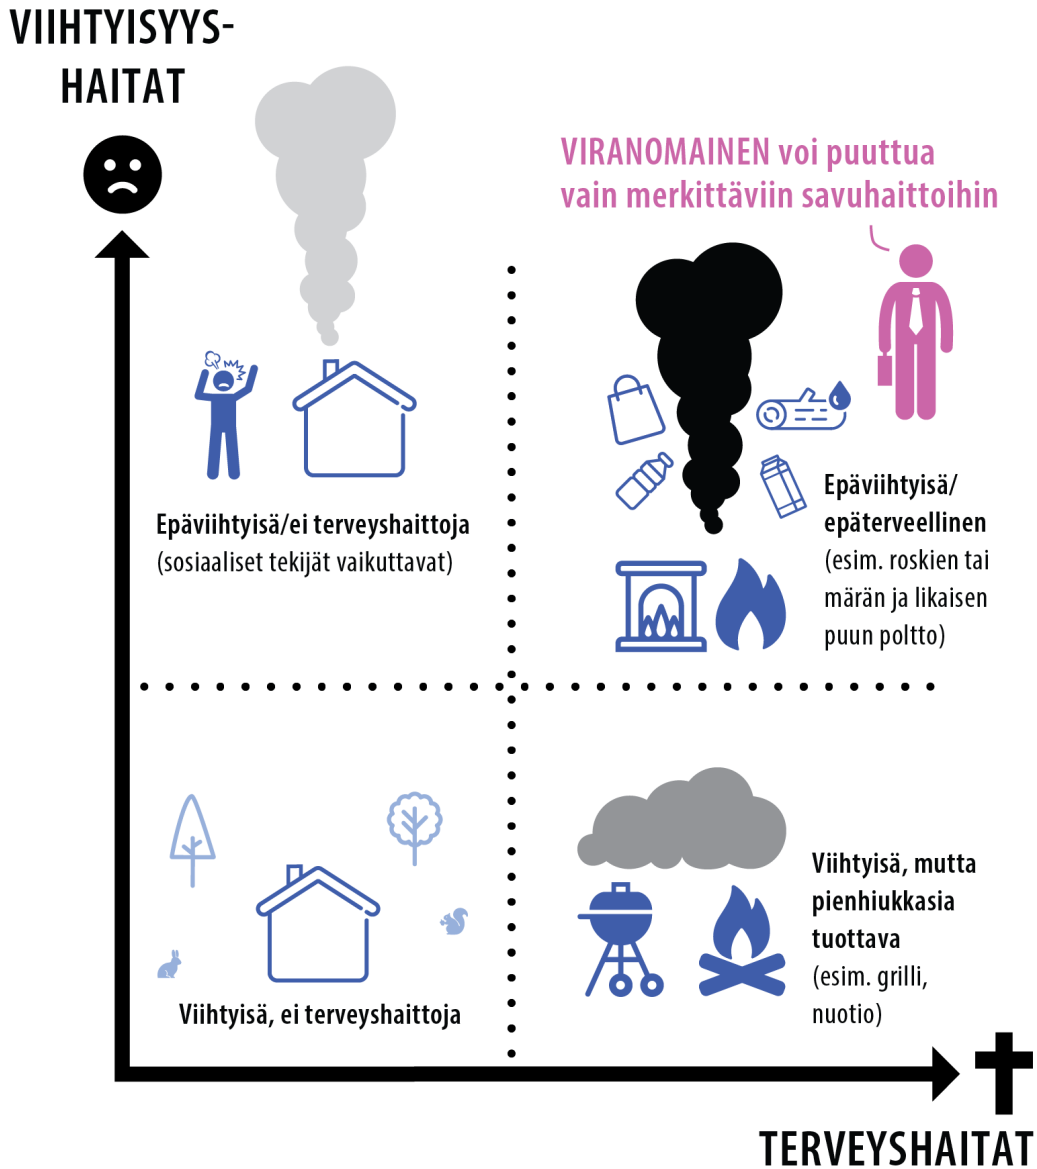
VIIHTYISYYS-
HAITAT

VIRANOMAINEN voi puuttua vain merkittäviin savuhaittoihin

Epäviihtyisä/ei terveyshaittoja
(sosiaaliset tekijät vaikuttavat)

Epäviihtyisä/
epäterveellinen
(esim. roskien tai märän ja likaisen puun poltto)

Viihtyisä, ei terveyshaittoja

Viihtyisä, mutta pienhiukkasia tuottava
(esim. grilli, nuotio)

TERVEYSHAITAT